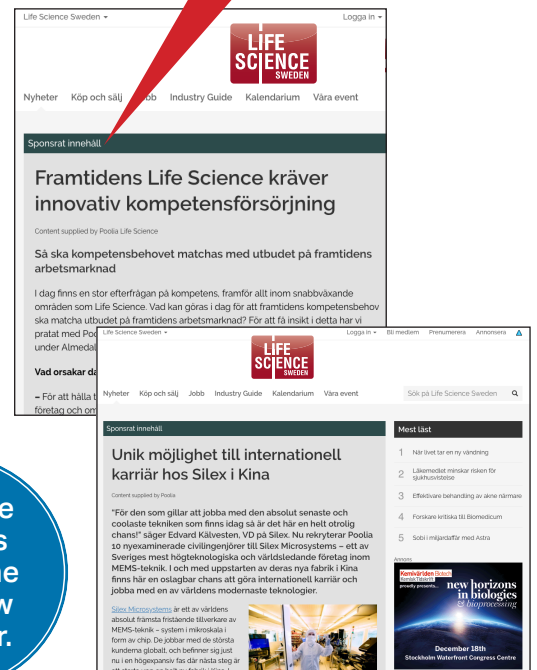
Life Science Sweden ▾

Logga in ▾

LIFE SCIENCE SWEDEN

Nyheter Köp och sälj Jobb Industry Guide Kalendarium Våra event

Sponsrat innehåll

Framtidens Life Science kräver innovativ kompetensförsörjning

Content supplied by Poolia Life Science

Så ska kompetensbehovet matchas med utbudet på framtidens arbetsmarknad

I dag finns en stor efterfrågan på kompetens, framför allt inom snabbväxande områden som Life Science. Vad kan göras i dag för att framtidens kompetensbehov ska matcha utbudet på framtidens arbetsmarknad? För att få insikt i detta har vi pratat med Poo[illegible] under Almedal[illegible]

Vad orsakar da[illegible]

– För att hålla t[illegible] företag och om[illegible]

Life Science Sweden ▾

Logga in ▾ Bli medlem Prenumerera Annonsera

LIFE SCIENCE SWEDEN

Nyheter Köp och sälj Jobb Industry Guide Kalendarium Våra event

Sök på Life Science Sweden

Sponsrat innehåll

Unik möjlighet till internationell karriär hos Silex i Kina

Content supplied by Poolia

"För den som gillar att jobba med den absolut senaste och coolaste tekniken som finns idag så är det här en helt otrolig chans!" säger Edvard Kälvesten, VD på Silex. Nu rekryterar Poolia 10 nyexaminerade civilingenjörer till Silex Microsystems – ett av Sveriges mest högteknologiska och världsledande företag inom MEMS-teknik. I och med uppstarten av deras nya fabrik i Kina finns här en oslagbar chans att göra internationell karriär och jobba med en av världens modernaste teknologier.

Silex Microsystems är ett av världens absolut främsta fristående tillverkare av MEMS-teknik – system i mikroskala i form av chip. De jobbar med de största kunderna globalt, och befinner sig just nu i en högexpansiv fas där nästa steg är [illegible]

Mest läst

1 När livet tar en ny vändning

2 Läkemedel minskar risken för sjukhusvistelse

3 Effektivare behandling av akne närmare

4 Forskare kritiska till Biomedicum

5 Sobi i miljardaffär med Astra

Annons

Kemivärlden Biotech Svensk Tidskrift proudly presents... new horizons in biologics & bioprocessing

December 18th Stockholm Waterfront Congress Centre

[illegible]e
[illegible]s
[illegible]ue
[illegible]w
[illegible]r.